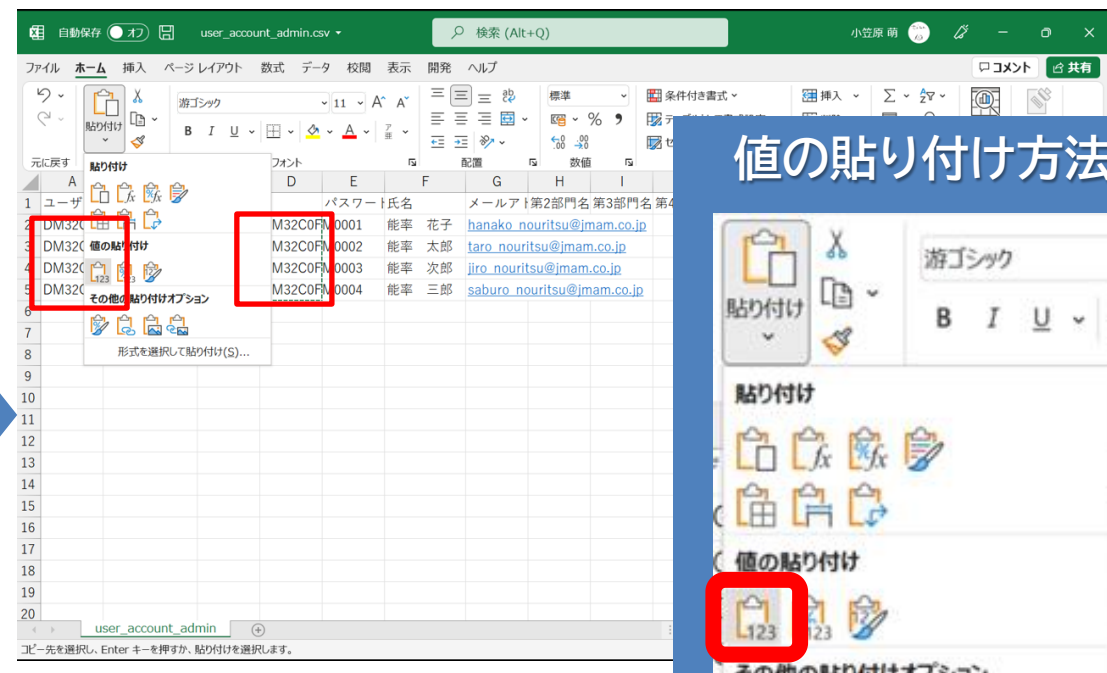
自動保存 オフ user_account_admin.csv 検索 (Alt+Q) 小笠原 萌

ファイル ホーム 挿入 ページ レイアウト 数式 データ 校閲 表示 開発 ヘルプ コメント 共有

貼り付け 游ゴシック 11 標準 条件付き書式 挿入 元に戻す フォント 配置 数値

貼り付け

値の貼り付け

その他の貼り付けオプション

形式を選択して貼り付け(S)...

| | A | | | D | E | F | G | H | I |
|---|---|---|---|---|---|---|---|---|---|
| 1 | ユーザ | | | | パスワード | 氏名 | メールア | 第2部門名 | 第3部門名 | 第4 |
| 2 | DM32C | | | M32C0FM0001 | | 能率 花子 | hanako_nouritsu@jmam.co.jp | | |
| 3 | DM32C | | | M32C0FM0002 | | 能率 太郎 | taro_nouritsu@jmam.co.jp | | |
| 4 | DM32C | | | M32C0FM0003 | | 能率 次郎 | jiro_nouritsu@jmam.co.jp | | |
| 5 | DM32C | | | M32C0FM0004 | | 能率 三郎 | saburo_nouritsu@jmam.co.jp | | |

6 7 8 9 10 11 12 13 14 15 16 17 18 19 20

user_account_admin

コピー先を選択し、Enter キーを押すか、貼り付けを選択します。

値の貼り付け方法

貼り付け 游ゴシック B I U

貼り付け

値の貼り付け

その他の貼り付けオプション